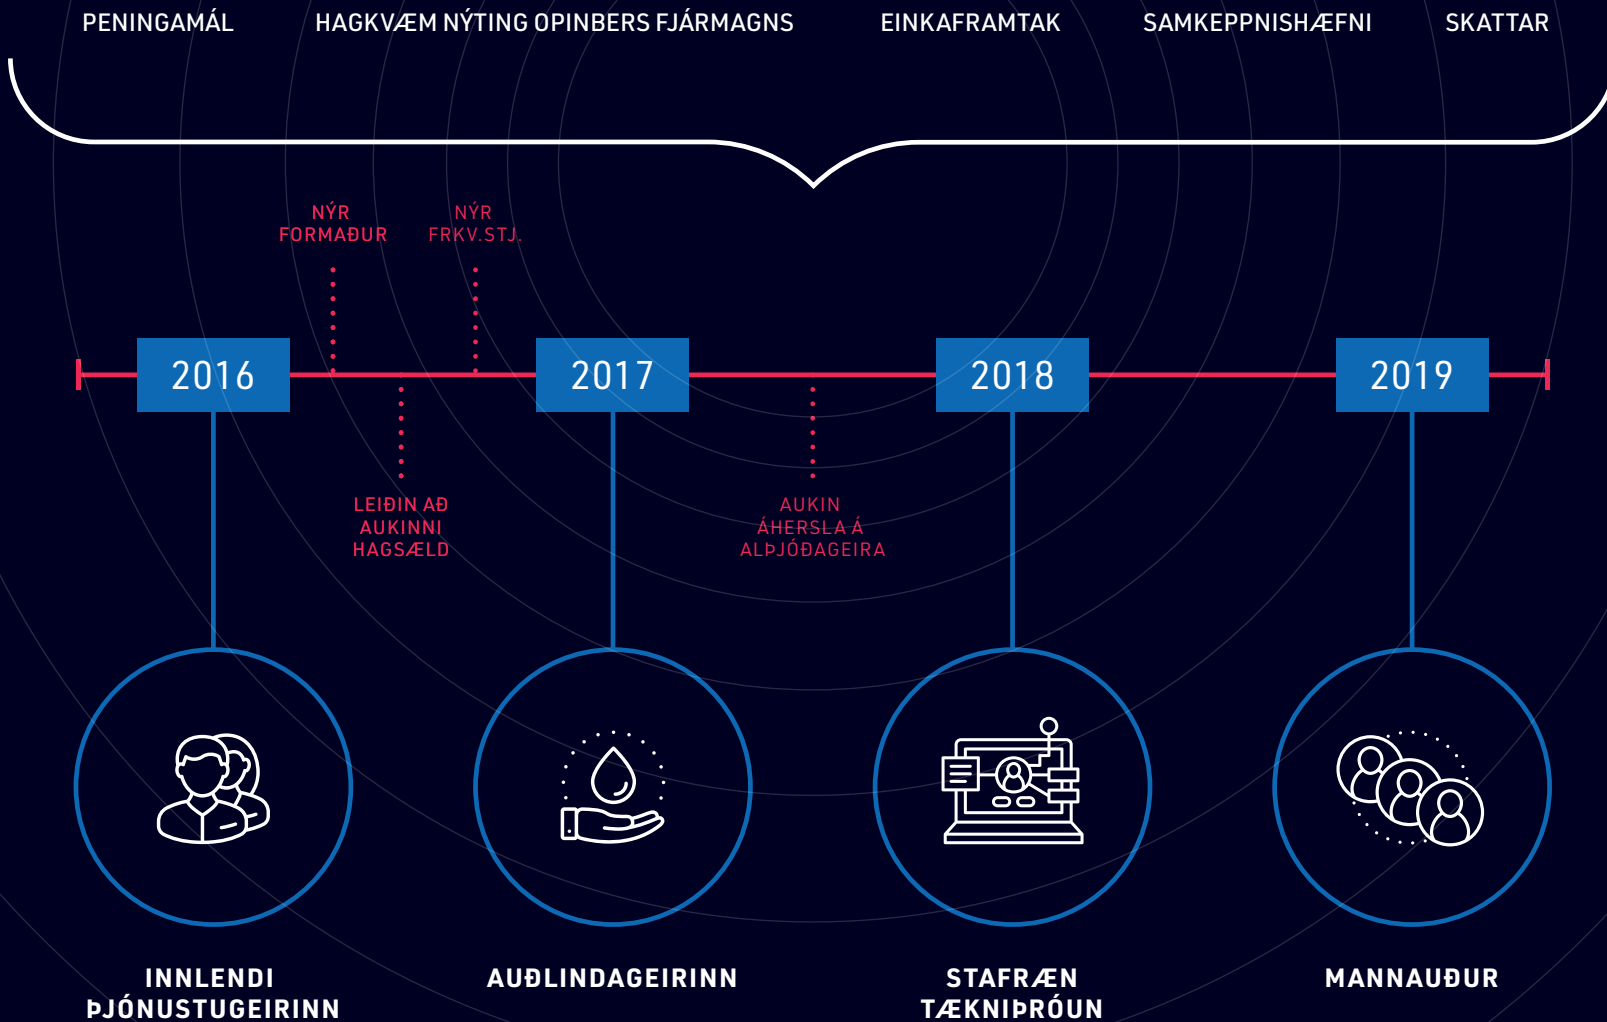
PENINGAMÁL HAGKVÆM NÝTING OPINBERS FJÁRMAGNS EINKAFRAMTAK SAMKEPPNISHÆFNI SKATTAR

NÝR FORMAÐUR

NÝR FRKV.STJ.

2016

2017

2018

2019

LEIÐIN AÐ AUKINNI HAGSÆLD

AUKIN ÁHERSLA Á ALÞJÓÐAGEIRA

INNLENDI ÞJÓNUSTUGEIRINN

AUÐLINDAGEIRINN

STAFRÆN TÆKNIÞRÓUN

MANNAUÐUR